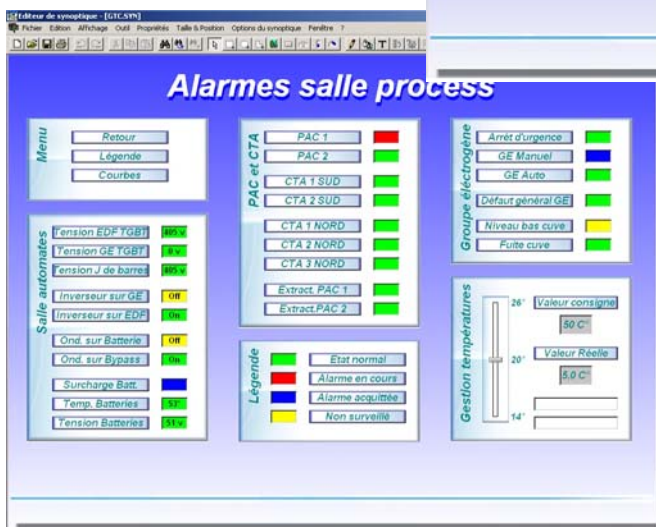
Editeur de synoptique - [GTC.SYN]
Fichier Edition Affichage Outil Propriétés Taille & Position Options du synoptique Fenêtre ?

Alarmes salle process

Menu
Retour
Légende
Courbes

Salle automates
Tension EDF TGBT 405 v
Tension GE TGBT 0 v
Tension J de barres 405 v
Inverseur sur GE Off
Inverseur sur EDF On
Ond. sur Batterie Off
Ond. sur Bypass On
Surcharge Batt.
Temp. Batteries 53°
Tension Batteries 51 v

PAC et CTA
PAC 1
PAC 2
CTA 1 SUD
CTA 2 SUD
CTA 1 NORD
CTA 2 NORD
CTA 3 NORD
Extract. PAC 1
Extract.PAC 2

Légende
Etat normal
Alarme en cours
Alarme acquittée
Non surveillé

Groupe électrogène
Arrêt d'urgence
GE Manuel
GE Auto
Défaut général GE
Niveau bas cuve
Fuite cuve

Gestion températures
26°
20°
14°
Valeur consigne
50 C°
Valeur Réelle
5.0 C°